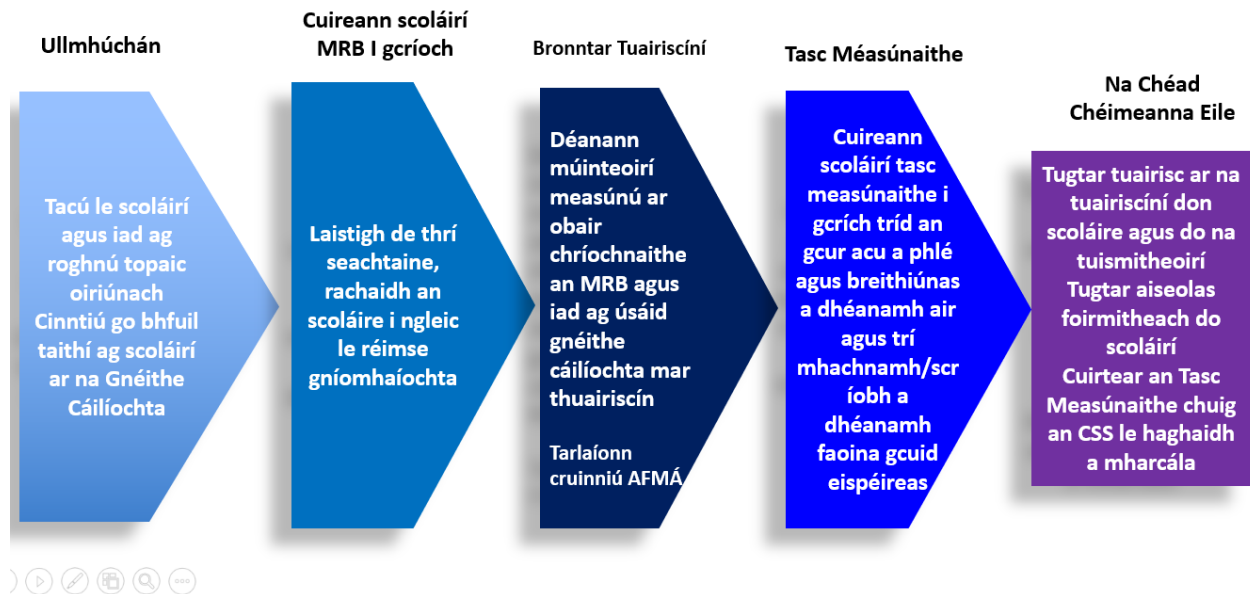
Ullmhúchán

Tacú le scoláirí agus iad ag roghnú topaic oiriúnach Cinntiú go bhfuil taithí ag scoláirí ar na Gnéithe Cáilíochta

Cuireann scoláirí MRB I gcríoch

Laistigh de thrí seachtaine, rachaidh an scoláire i ngleic le réimse gníomhaíochta

Bronntar Tuairiscíní

Déanann múinteoirí measúnú ar obair chríochnaithe an MRB agus iad ag úsáid gnéithe cáilíochta mar thuairiscín

Tarlaíonn cruinniú AFMÁ

Tasc Méasúnaithe

Cuireann scoláirí tasc measúnaithe i gcrích tríd an gcur acu a phlé agus breithiúnas a dhéanamh air agus trí mhachnamh/scríobh a dhéanamh faoina gcuid eispéireas

Na Chéad Chéimeanna Eile

Tugtar tuairisc ar na tuairiscíní don scoláire agus do na tuismitheoirí Tugtar aiseolas foirmitheach do scoláirí Cuirtear an Tasc Measúnaithe chuig an CSS le haghaidh a mharcála